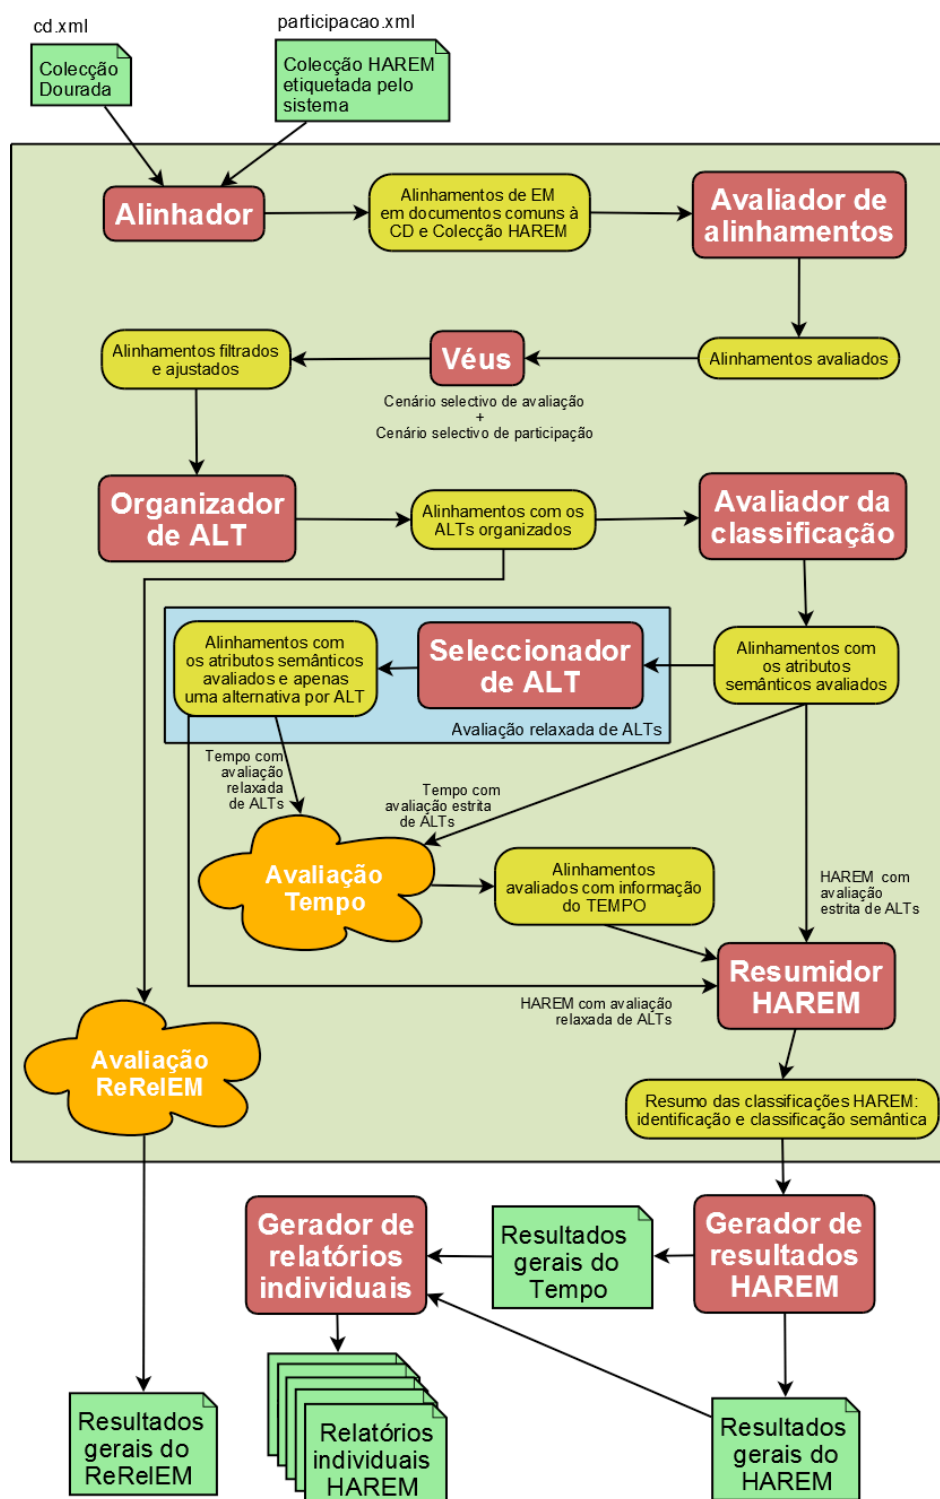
cd.xml

Colecção Dourada

participacao.xml

Colecção HAREM etiquetada pelo sistema

Alinhador

Alinhamentos de EM em documentos comuns à CD e Colecção HAREM

Avaliador de alinhamentos

Alinhamentos avaliados

Véus

Cenário selectivo de avaliação + Cenário selectivo de participação

Alinhamentos filtrados e ajustados

Organizador de ALT

Alinhamentos com os ALTs organizados

Avaliador da classificação

Alinhamentos com os atributos semânticos avaliados

Seleccionador de ALT

Alinhamentos com os atributos semânticos avaliados e apenas uma alternativa por ALT

Avaliação relaxada de ALTs

Tempo com avaliação relaxada de ALTs

Tempo com avaliação estrita de ALTs

Avaliação Tempo

Alinhamentos avaliados com informação do TEMPO

HAREM com avaliação estrita de ALTs

Resumidor HAREM

HAREM com avaliação relaxada de ALTs

Avaliação ReRelEM

Resumo das classificações HAREM: identificação e classificação semântica

Gerador de relatórios individuais

Resultados gerais do Tempo

Gerador de resultados HAREM

Relatórios individuais HAREM

Resultados gerais do ReRelEM

Resultados gerais do HAREM